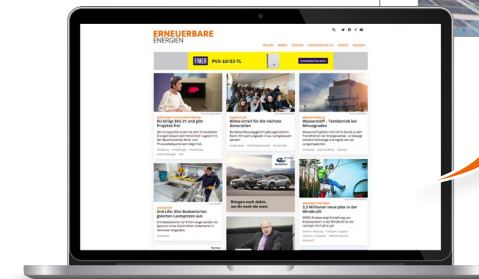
ERNEUERBARE
ENERGIEN

TIMER PV5-10/33-TL

EU bringt 8% ZT und gibt Projekte frei

Klima-Urteil für die nächste Generation

Wasserstoff – Testbetrieb bei Mitsugraha

Bringen euch dahin, wo ihr euch sehen wollt.

3,5 Millionen neue Jobs in der Windkraft

Zeit Lifts: Alte Bauzustände gewinnen Lastprozess aus